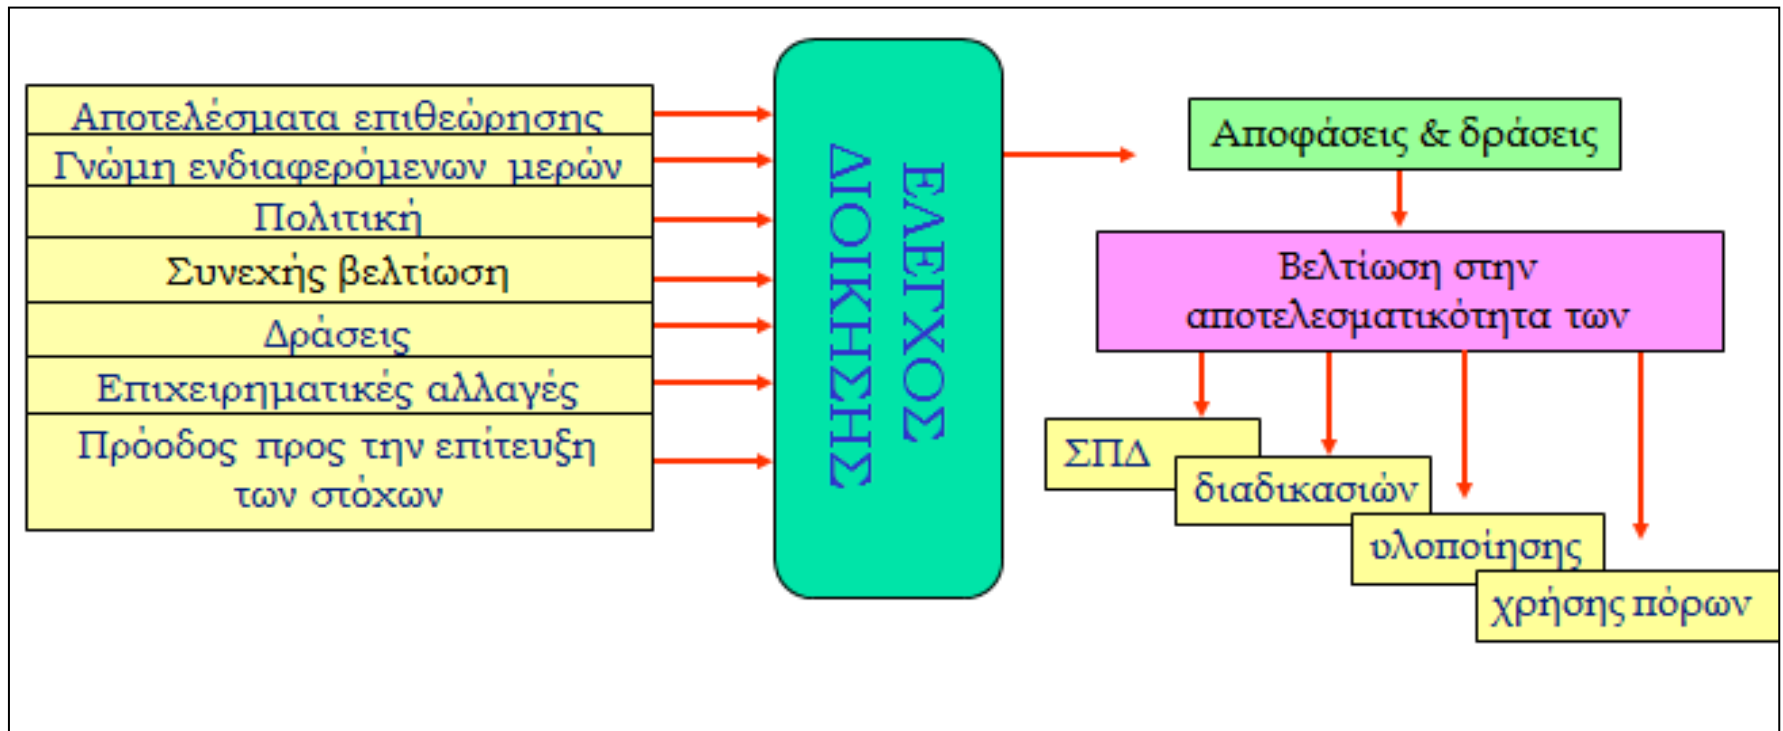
Αποτελέσματα επιθεώρησης
Γνώμη ενδιαφερόμενων μερών
Πολιτική
Συνεχής βελτίωση
Δράσεις
Επιχειρηματικές αλλαγές
Πρόοδος προς την επίτευξη των στόχων

ΕΛΕΓΧΟΣ ΔΙΟΙΚΗΣΗΣ

Αποφάσεις & δράσεις

Βελτίωση στην αποτελεσματικότητα των

ΣΠΔ
διαδικασιών
υλοποίησης
χρήσης πόρων